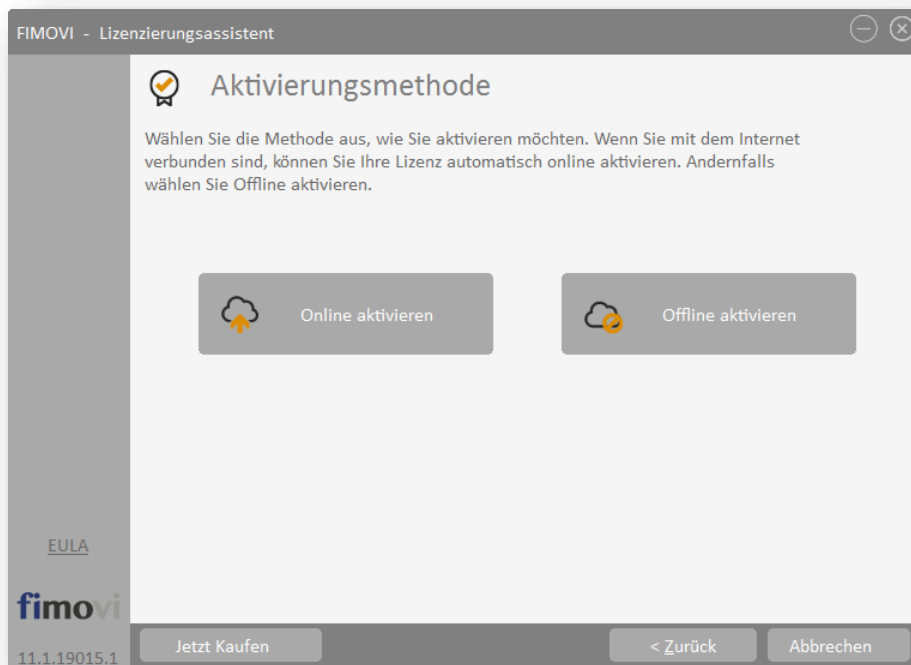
FIMOVI - Lizenzierungsassistent

Aktivierungsmethode

Wählen Sie die Methode aus, wie Sie aktivieren möchten. Wenn Sie mit dem Internet verbunden sind, können Sie Ihre Lizenz automatisch online aktivieren. Andernfalls wählen Sie Offline aktivieren.

Online aktivieren

Offline aktivieren

EULA

fimovi

11.1.19015.1

Jetzt Kaufen

< Zurück

Abbrechen